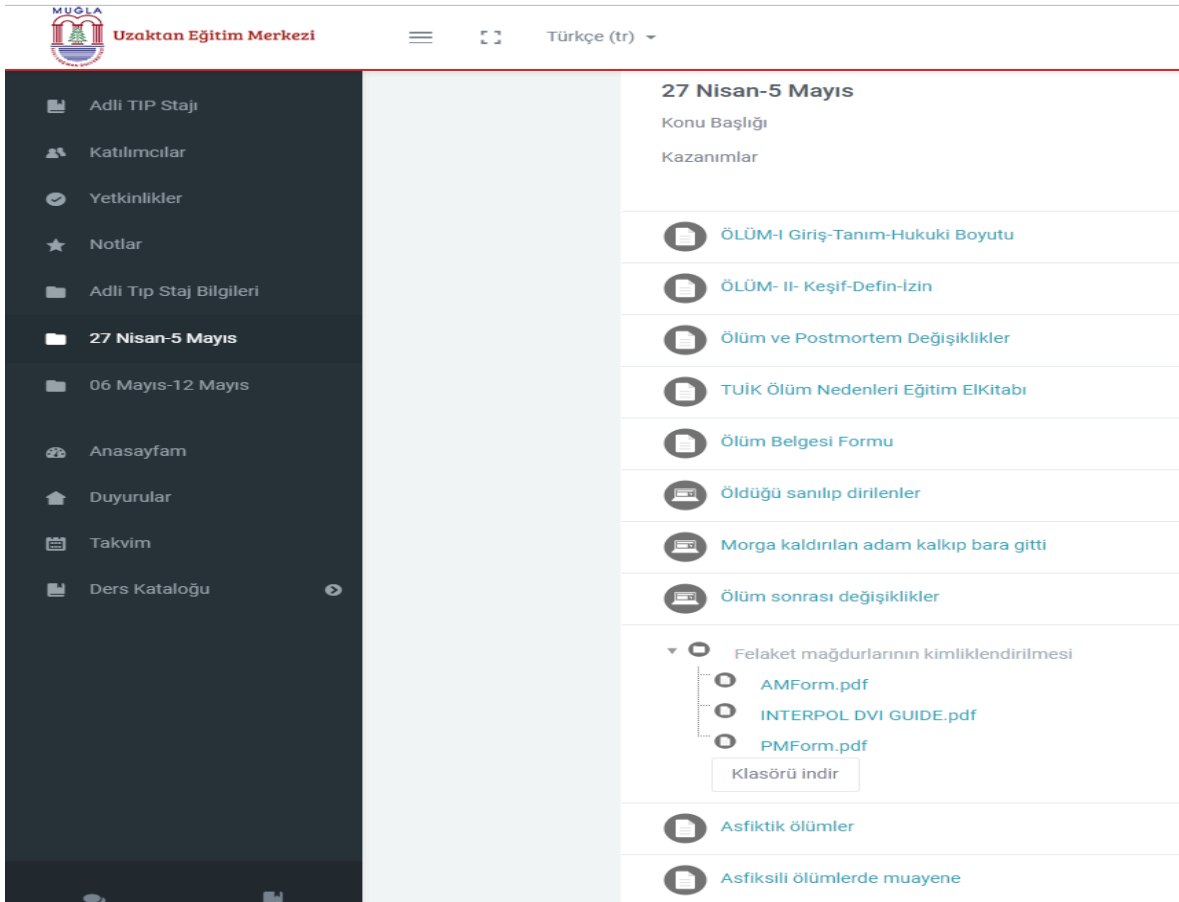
MUĞLA
Uzaktan Eğitim Merkezi
Türkçe (tr)

Adli TIP Stajı
Katılımcılar
Yetkinlikler
Notlar
Adli Tıp Staj Bilgileri
27 Nisan-5 Mayıs
06 Mayıs-12 Mayıs
Anasayfam
Duyurular
Takvim
Ders Kataloğu

27 Nisan-5 Mayıs
Konu Başlığı
Kazanımlar

ÖLÜM-I Giriş-Tanım-Hukuki Boyutu
ÖLÜM- II- Keşif-Defin-İzin
Ölüm ve Postmortem Değişiklikler
TUİK Ölüm Nedenleri Eğitim ElKitabı
Ölüm Belgesi Formu
Öldüğü sanılıp dirilenler
Morga kaldırılan adam kalkıp bara gitti
Ölüm sonrası değişiklikler
Felaket mağdurlarının kimliklendirilmesi
AMForm.pdf
INTERPOL DVI GUIDE.pdf
PMForm.pdf
Klasörü indir
Asfiktik ölümler
Asfiksili ölümlerde muayene